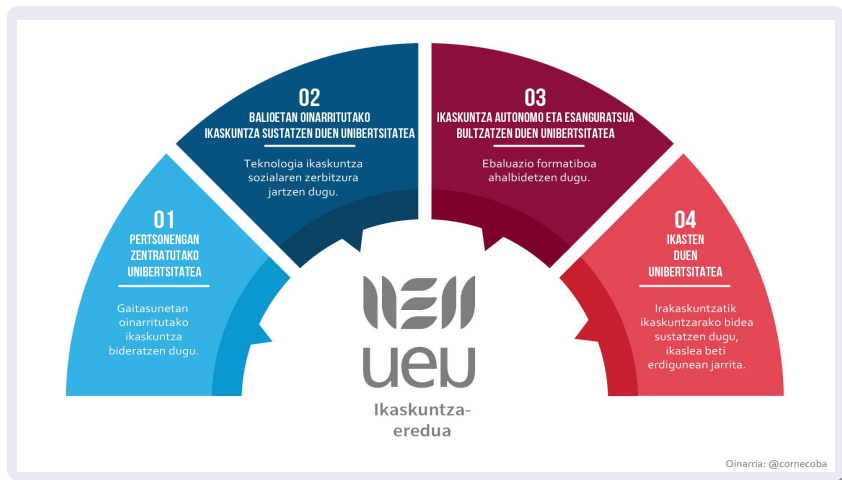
01
PERTSONENGAN ZENTRATUTAKO UNIBERTSITATEA

Gaitasunetan oinarritutako ikaskuntza bideratzen dugu.

02
BALIOETAN OINARRITUTAKO IKASKUNTZA SUSTATZEN DUEN UNIBERTSITATEA

Teknologia ikaskuntza sozialaren zerbitzura jartzen dugu.

03
IKASKUNTZA AUTONOMO ETA ESANGURATSUA BULTZATZEN DUEN UNIBERTSITATEA

Ebaluazio formatiboa ahalbidetzen dugu.

04
IKASTEN DUEN UNIBERTSITATEA

Irakaskuntzatik ikaskuntzarako bidea sustatzen dugu, ikaslea beti erdigunean jarrita.

UEU

ueu

Ikaskuntza-eredua

Oinarria: @cornecoba